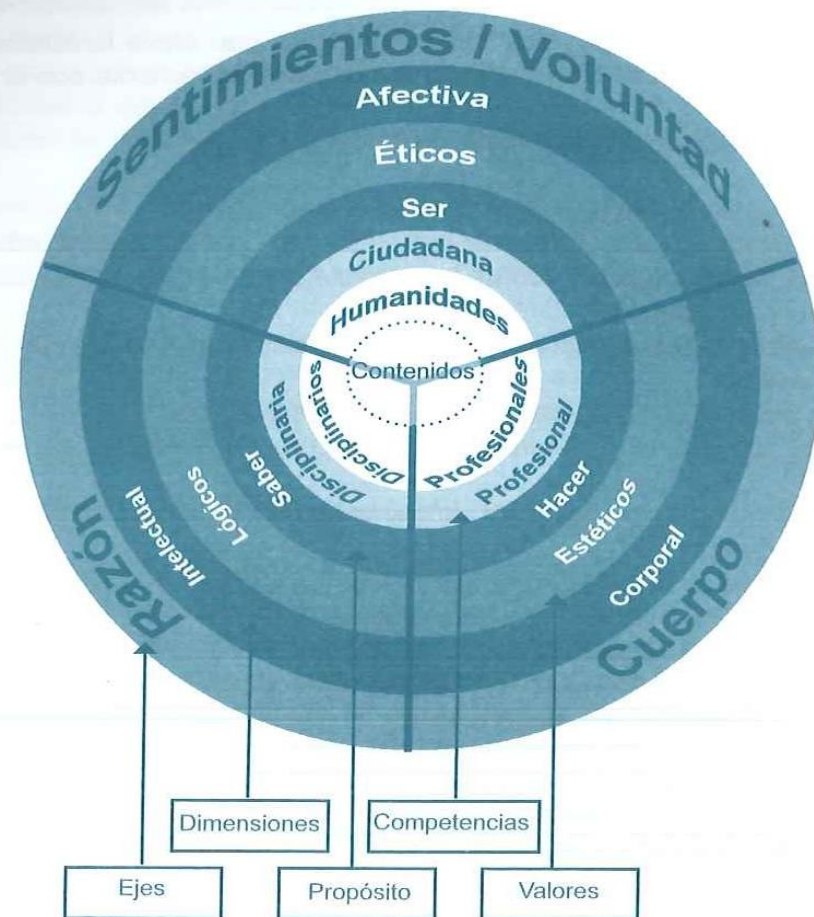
Sentimientos / Voluntad

Afectiva

Éticos

Ser

Ciudadana

Humanidades

Contenidos

Disciplinarios

Profesionales

Disciplinaria

Profesional

Saber

Hacer

Lógicos

Estéticos

Intelectual

Corporal

Razón

Cuerpo

Dimensiones

Competencias

Ejes

Propósito

Valores